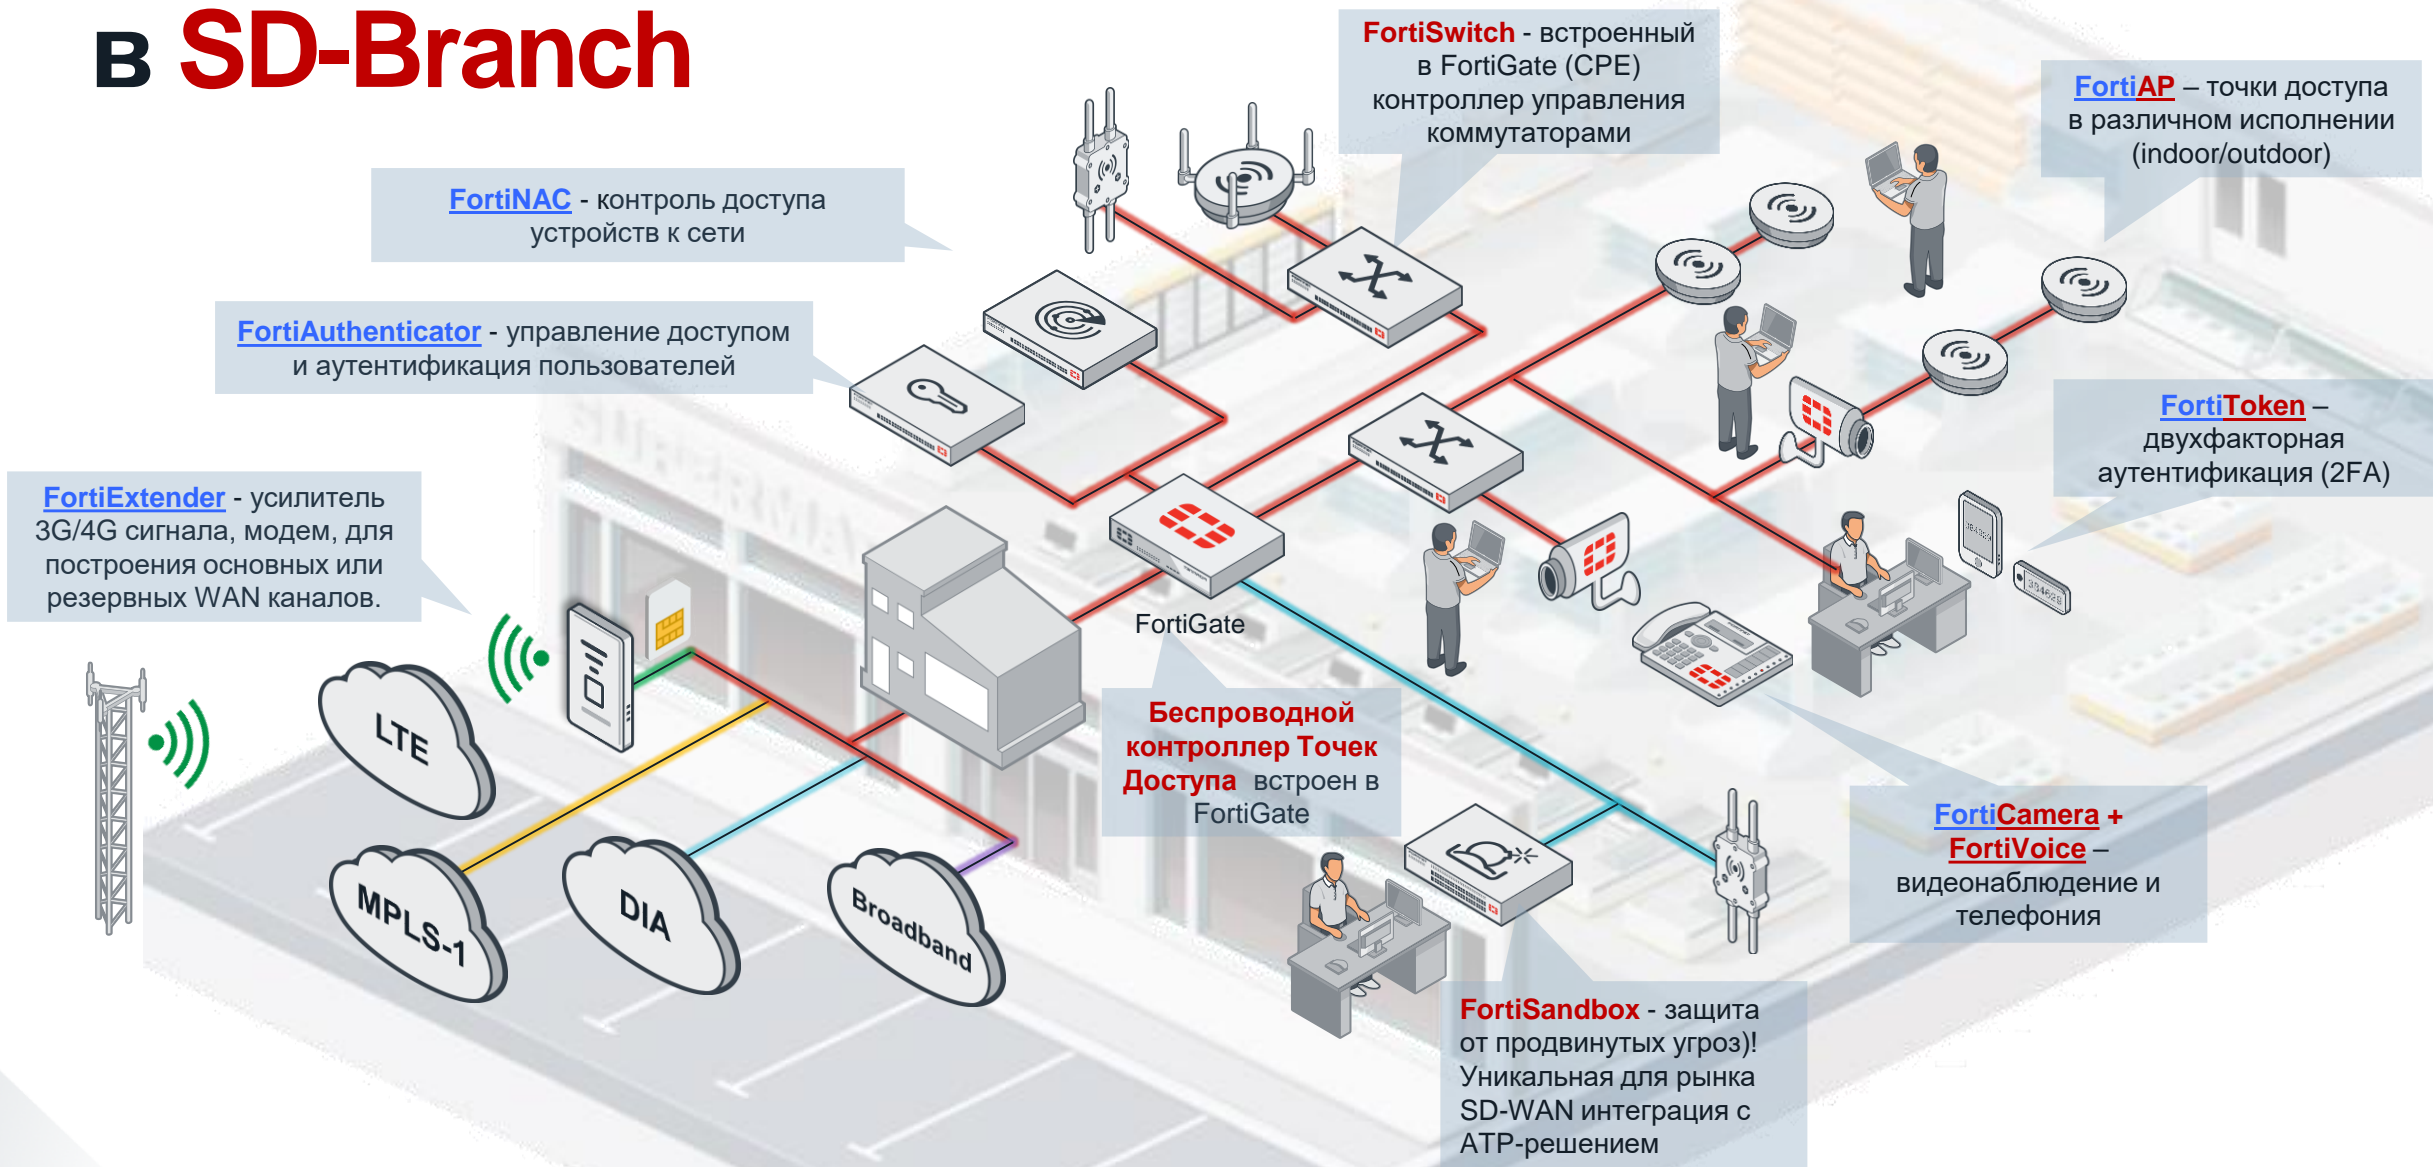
в SD-Branch

FortiSwitch - встроенный в FortiGate (CPE) контроллер управления коммутаторами

FortiAP – точки доступа в различном исполнении (indoor/outdoor)

FortiNAC - контроль доступа устройств к сети

FortiAuthenticator - управление доступом и аутентификация пользователей

FortiToken – двухфакторная аутентификация (2FA)

FortiExtender - усилитель 3G/4G сигнала, модем, для построения основных или резервных WAN каналов.

FortiGate

Беспроводной контроллер Точек Доступа встроен в FortiGate

LTE

MPLS-1

DIA

Broadband

FortiCamera + FortiVoice – видеонаблюдение и телефония

FortiSandbox - защита от продвинутых угроз)! Уникальная для рынка SD-WAN интеграция с ATP-решением